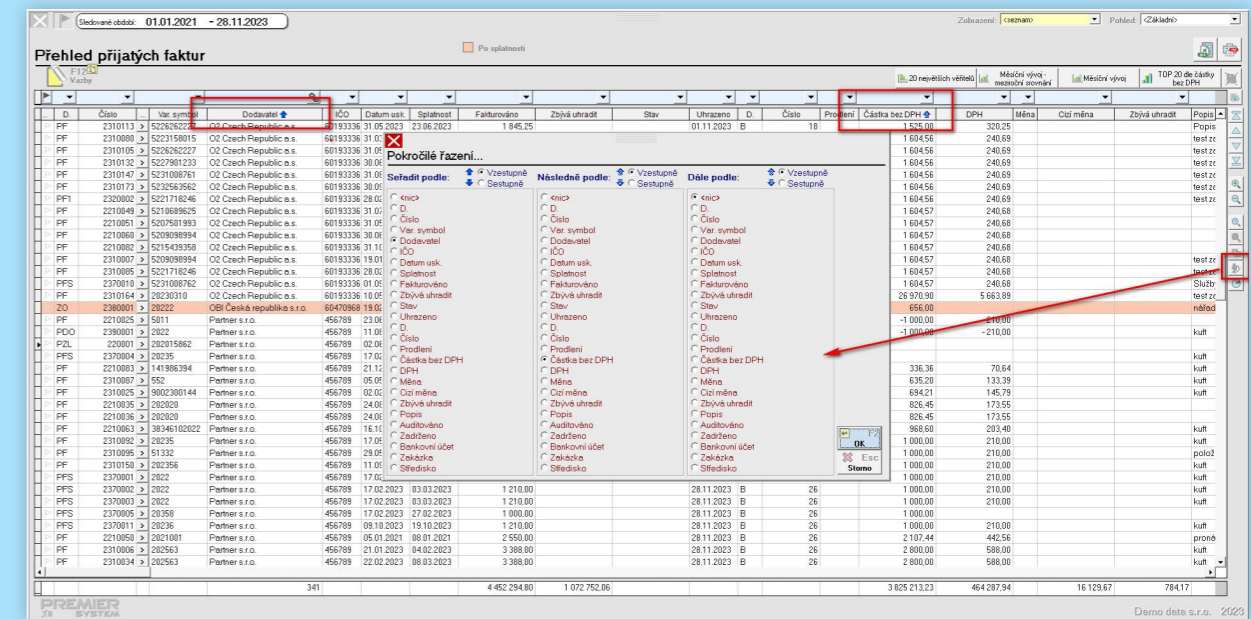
Sledované období: 01.01.2021 - 28.11.2023

Zobrazení: <seznam> Pohled: <Základní>

Přehled přijatých faktur

Po splatnosti

F12 Vazby

20 největších věřitelů | Měsíční vývoj - meziroční srovnání | Měsíční vývoj | TOP 20 dle částky bez DPH

| D. | Číslo | Var. symbol | Dodavatel | IČO | Datum usk. | Splatnost | Fakturováno | Zbývá uhradit | Stav | Uhrazeno | D. | Číslo | Prodlení | Částka bez DPH | DPH | Měna | Cizí měna | Zbývá uhradit | Popis |
|---|---|---|---|---|---|---|---|---|---|---|---|---|---|---|---|---|---|---|---|
| PF | 2310113 | 5226262222 | O2 Czech Republic a.s. | 60193336 | 31.05.2023 | 23.06.2023 | 1 845,25 | | | 01.11.2023 | B | 18 | | 1 525,00 | 320,25 | | | | Popis |
| PF | 2310088 | 5223158015 | O2 Czech Republic a.s. | 60193336 | 31.0 | | | | | | | | | 1 604,56 | 240,69 | | | | test zo |
| PF | 2310105 | 5226262227 | O2 Czech Republic a.s. | 60193336 | 31.0 | | | | | | | | | 1 604,56 | 240,69 | | | | test zo |
| PF | 2310132 | 5227901233 | O2 Czech Republic a.s. | 60193336 | 30.0 | | | | | | | | | 1 604,56 | 240,69 | | | | test zo |
| PF | 2310147 | 5231008761 | O2 Czech Republic a.s. | 60193336 | 31.0 | | | | | | | | | 1 604,56 | 240,69 | | | | test zo |
| PF | 2310173 | 5232563562 | O2 Czech Republic a.s. | 60193336 | 30.0 | | | | | | | | | 1 604,56 | 240,69 | | | | test zo |
| PF1 | 2320002 | 5221718246 | O2 Czech Republic a.s. | 60193336 | 28.0 | | | | | | | | | 1 604,56 | 240,69 | | | | test zo |
| PF | 2210049 | 5210689625 | O2 Czech Republic a.s. | 60193336 | 31.0 | | | | | | | | | 1 604,57 | 240,68 | | | | |
| PF | 2210051 | 5207501993 | O2 Czech Republic a.s. | 60193336 | 31.0 | | | | | | | | | 1 604,57 | 240,68 | | | | |
| PF | 2210060 | 5209098994 | O2 Czech Republic a.s. | 60193336 | 30.0 | | | | | | | | | 1 604,57 | 240,68 | | | | |
| PF | 2210082 | 5215439358 | O2 Czech Republic a.s. | 60193336 | 31.1 | | | | | | | | | 1 604,57 | 240,68 | | | | |
| PF | 2310007 | 5209098994 | O2 Czech Republic a.s. | 60193336 | 19.0 | | | | | | | | | 1 604,57 | 240,68 | | | | test zo |
| PF | 2310085 | 5221718246 | O2 Czech Republic a.s. | 60193336 | 28.0 | | | | | | | | | 1 604,57 | 240,68 | | | | test zo |
| PFS | 2370010 | 5231008762 | O2 Czech Republic a.s. | 60193336 | 01.0 | | | | | | | | | 1 604,57 | 240,68 | | | | Služb |
| PF | 2310164 | 20230310 | O2 Czech Republic a.s. | 60193336 | 10.0 | | | | | | | | | 26 970,90 | 5 663,89 | | | | test zo |
| ZO | 2380001 | 28222 | OBI Česká republika s.r.o. | 60470968 | 19.0 | | | | | | | | | 656,00 | | | | | nářad |
| PF | 2210025 | 5011 | Partner s.r.o. | 456789 | 23.0 | | | | | | | | | -1 000,00 | -210,00 | | | | |
| PDO | 2390001 | 2022 | Partner s.r.o. | 456789 | 11.0 | | | | | | | | | -1 000,00 | -210,00 | | | | kuft |
| PZL | 220001 | 202015862 | Partner s.r.o. | 456789 | 02.0 | | | | | | | | | | | | | | |
| PFS | 2370004 | 28235 | Partner s.r.o. | 456789 | 17.0 | | | | | | | | | | | | | | kuft |
| PF | 2210083 | 141986394 | Partner s.r.o. | 456789 | 21.1 | | | | | | | | | 336,36 | 70,64 | | | | kuft |
| PF | 2310087 | 552 | Partner s.r.o. | 456789 | 05.0 | | | | | | | | | 635,20 | 133,39 | | | | kuft |
| PF | 2310025 | 9002300144 | Partner s.r.o. | 456789 | 02.0 | | | | | | | | | 694,21 | 145,79 | | | | kuft |
| PF | 2210035 | 202020 | Partner s.r.o. | 456789 | 24.0 | | | | | | | | | 826,45 | 173,55 | | | | |
| PF | 2210036 | 202020 | Partner s.r.o. | 456789 | 24.0 | | | | | | | | | 826,45 | 173,55 | | | | |
| PF | 2210063 | 38346102022 | Partner s.r.o. | 456789 | 16.1 | | | | | | | | | 968,60 | 203,40 | | | | kuft |
| PF | 2310092 | 28235 | Partner s.r.o. | 456789 | 17.0 | | | | | | | | | 1 000,00 | 210,00 | | | | kuft |
| PF | 2310095 | 51332 | Partner s.r.o. | 456789 | 29.0 | | | | | | | | | 1 000,00 | 210,00 | | | | polož |
| PF | 2310150 | 202356 | Partner s.r.o. | 456789 | 11.0 | | | | | | | | | 1 000,00 | 210,00 | | | | kuft |
| PFS | 2370001 | 2022 | Partner s.r.o. | 456789 | 17.0 | | | | | | | | | 1 000,00 | 210,00 | | | | kuft |
| PFS | 2370002 | 2022 | Partner s.r.o. | 456789 | 17.02.2023 | 03.03.2023 | 1 210,00 | | | 28.11.2023 | B | 26 | | 1 000,00 | 210,00 | | | | kuft |
| PFS | 2370003 | 2022 | Partner s.r.o. | 456789 | 17.02.2023 | 03.03.2023 | 1 210,00 | | | 28.11.2023 | B | 26 | | 1 000,00 | 210,00 | | | | kuft |
| PFS | 2370005 | 28358 | Partner s.r.o. | 456789 | 17.02.2023 | 27.02.2023 | 1 000,00 | | | 28.11.2023 | B | 26 | | 1 000,00 | | | | | |
| PFS | 2370011 | 28236 | Partner s.r.o. | 456789 | 09.10.2023 | 19.10.2023 | 1 210,00 | | | 28.11.2023 | B | 26 | | 1 000,00 | 210,00 | | | | kuft |
| PF | 2210050 | 2021001 | Partner s.r.o. | 456789 | 05.01.2021 | 08.01.2021 | 2 550,00 | | | 28.11.2023 | B | 26 | | 2 107,44 | 442,56 | | | | proně |
| PF | 2210006 | 202563 | Partner s.r.o. | 456789 | 21.01.2023 | 04.02.2023 | 3 388,00 | | | 28.11.2023 | B | 26 | | 2 800,00 | 588,00 | | | | kuft |
| PF | 2210034 | 202563 | Partner s.r.o. | 456789 | 22.02.2023 | 08.03.2023 | 3 388,00 | | | 28.11.2023 | B | 26 | | 2 800,00 | 588,00 | | | | kuft |
| | 341 | | | | | | 4 452 294,80 | 1 072 752,06 | | | | | | 3 825 213,23 | 464 287,94 | | 16 129,67 | 784,17 | |

Pokročilé řazení...

Seřadit podle: Vzestupně Sestupně
<nic> D. Číslo Var. symbol Dodavatel IČO Datum usk. Splatnost Fakturováno Zbývá uhradit Stav Uhrazeno D. Číslo Prodlení Částka bez DPH DPH Měna Cizí měna Zbývá uhradit Popis Auditováno Zadrženo Bankovní účet Zakázka Středisko

Následně podle: Vzestupně Sestupně
<nic> D. Číslo Var. symbol Dodavatel IČO Datum usk. Splatnost Fakturováno Zbývá uhradit Stav Uhrazeno D. Číslo Prodlení Částka bez DPH DPH Měna Cizí měna Zbývá uhradit Popis Auditováno Zadrženo Bankovní účet Zakázka Středisko

Dále podle: Vzestupně Sestupně
<nic> D. Číslo Var. symbol Dodavatel IČO Datum usk. Splatnost Fakturováno Zbývá uhradit Stav Uhrazeno D. Číslo Prodlení Částka bez DPH DPH Měna Cizí měna Zbývá uhradit Popis Auditováno Zadrženo Bankovní účet Zakázka Středisko

OK
Esc Storno

PREMIER SYSTEM

Demo data s.r.o. 2023